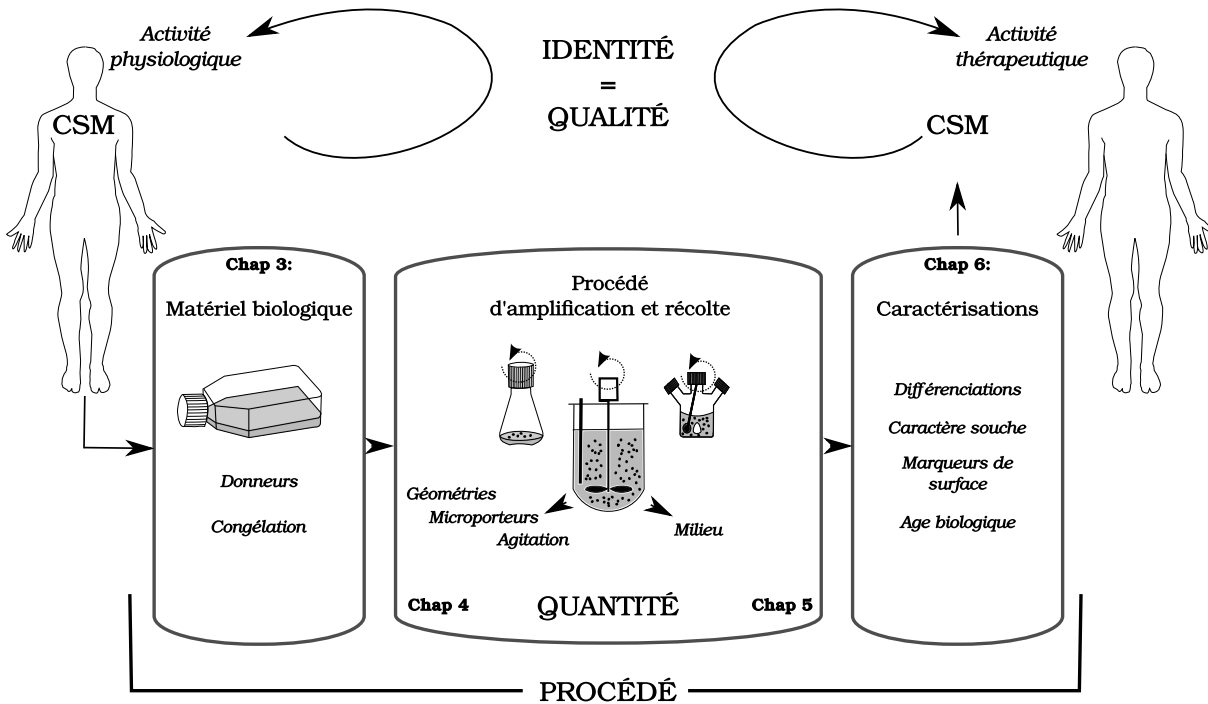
Activité physiologique

IDENTITÉ
=
QUALITÉ

Activité thérapeutique

CSM

CSM

Chap 3:

Matériel biologique

Donneurs

Congélation

Procédé d'amplification et récolte

Géométries
Microporteurs
Agitation

Milieu

Chap 4

QUANTITÉ

Chap 5

Chap 6:

Caractérisations

Différenciations

Caractère souche

Marqueurs de surface

Age biologique

PROCÉDÉ